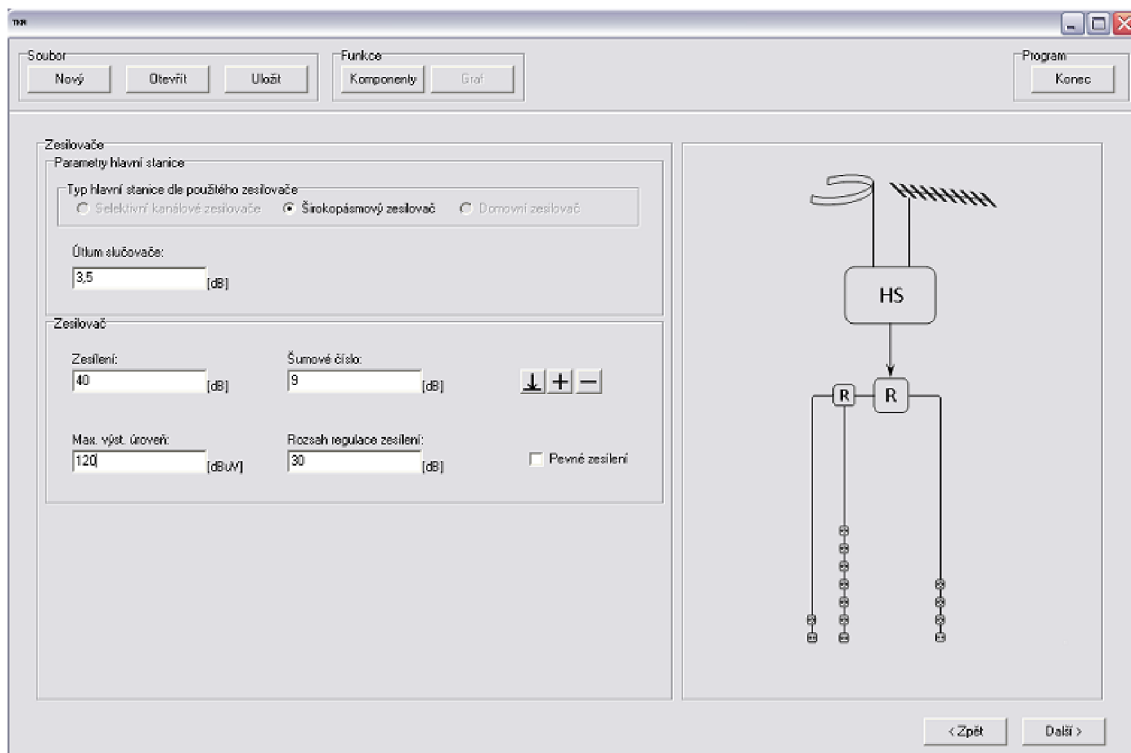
TKR

Soubor
Nový Otevřít Uložit

Funkce
Komponenty Graf

Program
Konec

Zesilovače
Parametry hlavní stanice
Typ hlavní stanice dle použitého zesilovače
Selektivní kanálové zesilovače Širokopásmový zesilovač Domovní zesilovač

Útlum slučovače:
3,5 [dB]

Zesilovač
Zesílení:
40 [dB]
Šumové číslo:
9 [dB]

Max. výst. úroveň:
120 [dBuV]
Rozsah regulace zesílení:
30 [dB]
Pevné zesílení

HS
R
R

< Zpět Další >